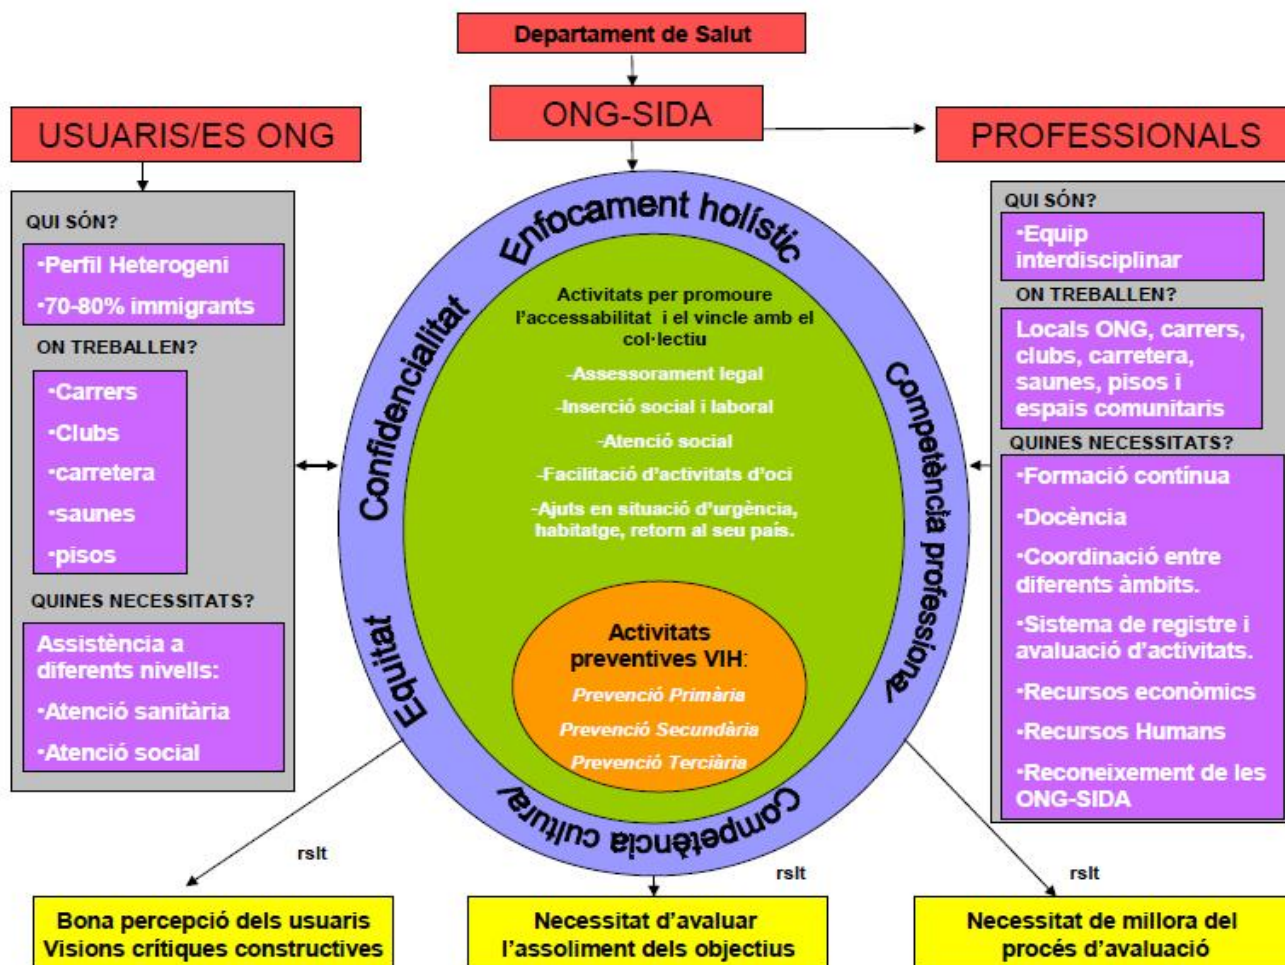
Departament de Salut

ONG-SIDA

USUARIS/ES ONG

PROFESSIONALS

QUI SÓN?

·Perfil Heterogeni

·70-80% immigrants

ON TREBALLEN?

·Carrers

·Clubs

·carretera

·saunes

·pisos

QUINES NECESSITATS?

Assistència a diferents nivells:

·Atenció sanitària

·Atenció social

Enfocament holístic

Confidencialitat

Competència professional

Equitat

Competència cultural

Activitats per promoure l'accessabilitat i el vincle amb el col·lectiu

-Assessorament legal

-Inserció social i laboral

-Atenció social

-Facilitació d'activitats d'oci

-Ajuts en situació d'urgència, habitatge, retorn al seu país.

Activitats preventives VIH:

Prevenció Primària

Prevenció Secundària

Prevenció Terciària

QUI SÓN?

·Equip interdisciplinar

ON TREBALLEN?

Locals ONG, carrers, clubs, carretera, saunes, pisos i espais comunitaris

QUINES NECESSITATS?

·Formació contínua

·Docència

·Coordinació entre diferents àmbits.

·Sistema de registre i avaluació d'activitats.

·Recursos econòmics

·Recursos Humans

·Reconeixement de les ONG-SIDA

rslt

rslt

rslt

Bona percepció dels usuaris Visions crítiques constructives

Necessitat d'avaluar l'assoliment dels objectius

Necessitat de millora del procés d'avaluació